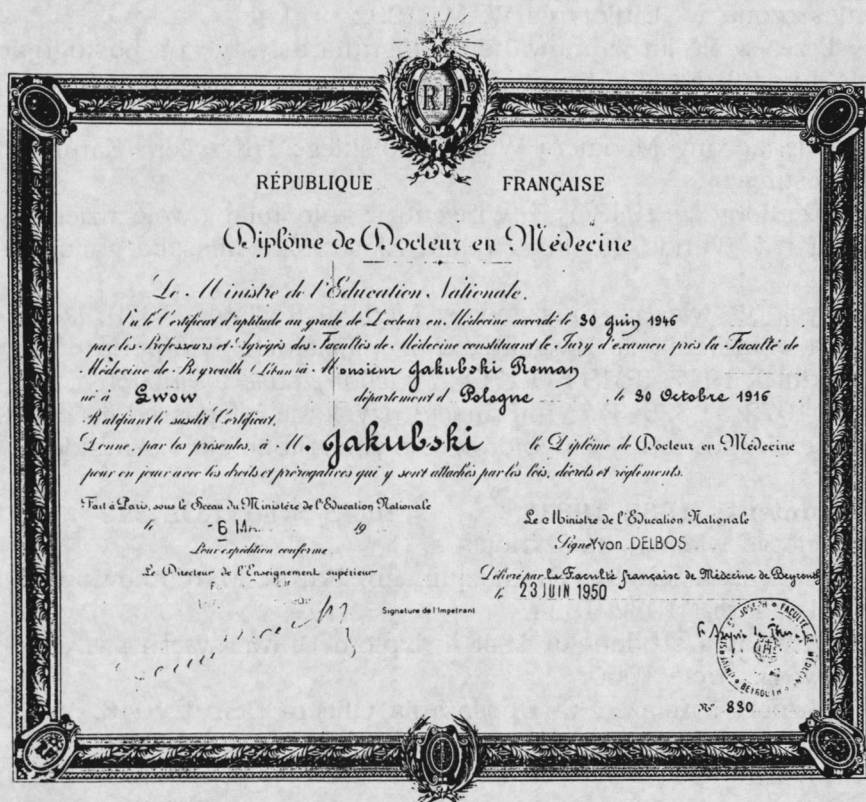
RF

RÉPUBLIQUE FRANÇAISE

Diplôme de Docteur en Médecine

Le Ministre de l'Education Nationale,

Vu le Certificat d'aptitude au grade de Docteur en Médecine accordé le 30 Juin 1946 par les Professeurs et Agrégés des Facultés de Médecine constituant le Jury d'examen près la Faculté de Médecine de Beyrouth (Liban) à Monsieur Jakubski Roman né à Lwow département d' Pologne le 30 Octobre 1916

Ratifiant le susdit Certificat,

Donne, par les présentes, à M. Jakubski le Diplôme de Docteur en Médecine pour en jouir avec les droits et prérogatives qui y sont attachés par les lois, décrets et règlements.

Fait à Paris, sous le Sceau du Ministère de l'Education Nationale le 6 Mai 19

Pour expédition conforme
Le Directeur de l'Enseignement supérieur
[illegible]

Signature de l'Impétrant

Le Ministre de l'Education Nationale
Signé von DELBOS

Délivré par la Faculté française de Médecine de Beyrouth le 23 JUIN 1950

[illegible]

FACULTÉ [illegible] BEYROUTH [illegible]

No 830